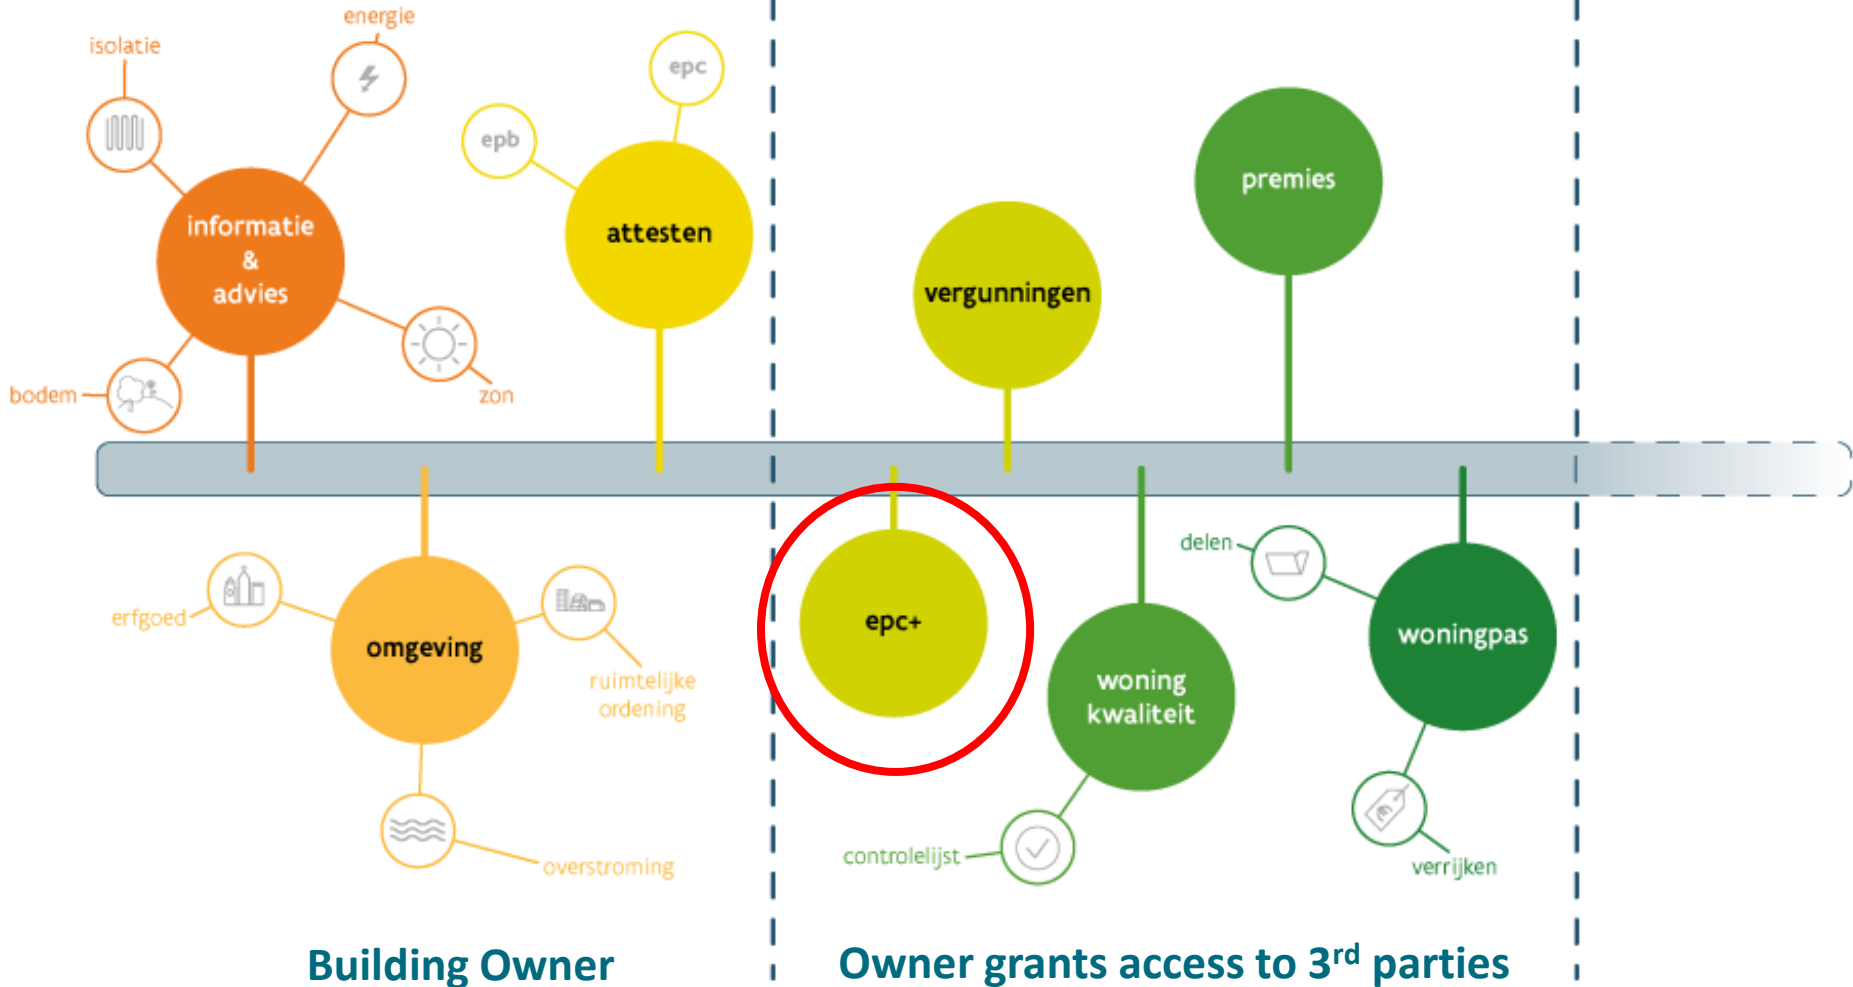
energie

isolatie

epc

epb

informatie & advies

attesten

premies

vergunningen

bodem

zon

delen

erfgoed

omgeving

ruimtelijke ordening

epc+

woning kwaliteit

woningpas

controlelijst

verrijken

overstroming

Building Owner

Owner grants access to 3$^{rd}$ parties